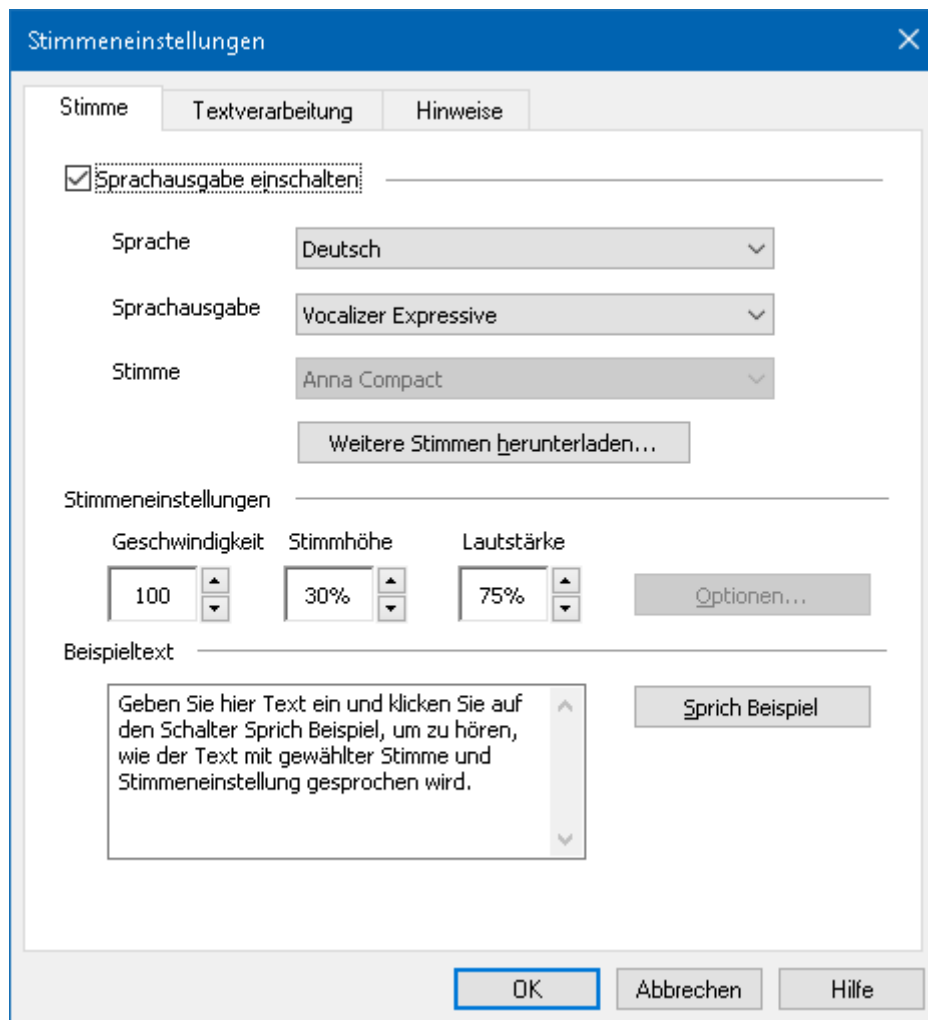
Stimmeneinstellungen

Stimme | Textverarbeitung | Hinweise

Sprachausgabe einschalten

Sprache
Deutsch

Sprachausgabe
Vocalizer Expressive

Stimme
Anna Compact

Weitere Stimmen herunterladen...

Stimmeneinstellungen

Geschwindigkeit
100

Stimmhöhe
30%

Lautstärke
75%

Optionen...

Beispieltext

Geben Sie hier Text ein und klicken Sie auf den Schalter Sprich Beispiel, um zu hören, wie der Text mit gewählter Stimme und Stimmeneinstellung gesprochen wird.

Sprich Beispiel

OK
Abbrechen
Hilfe